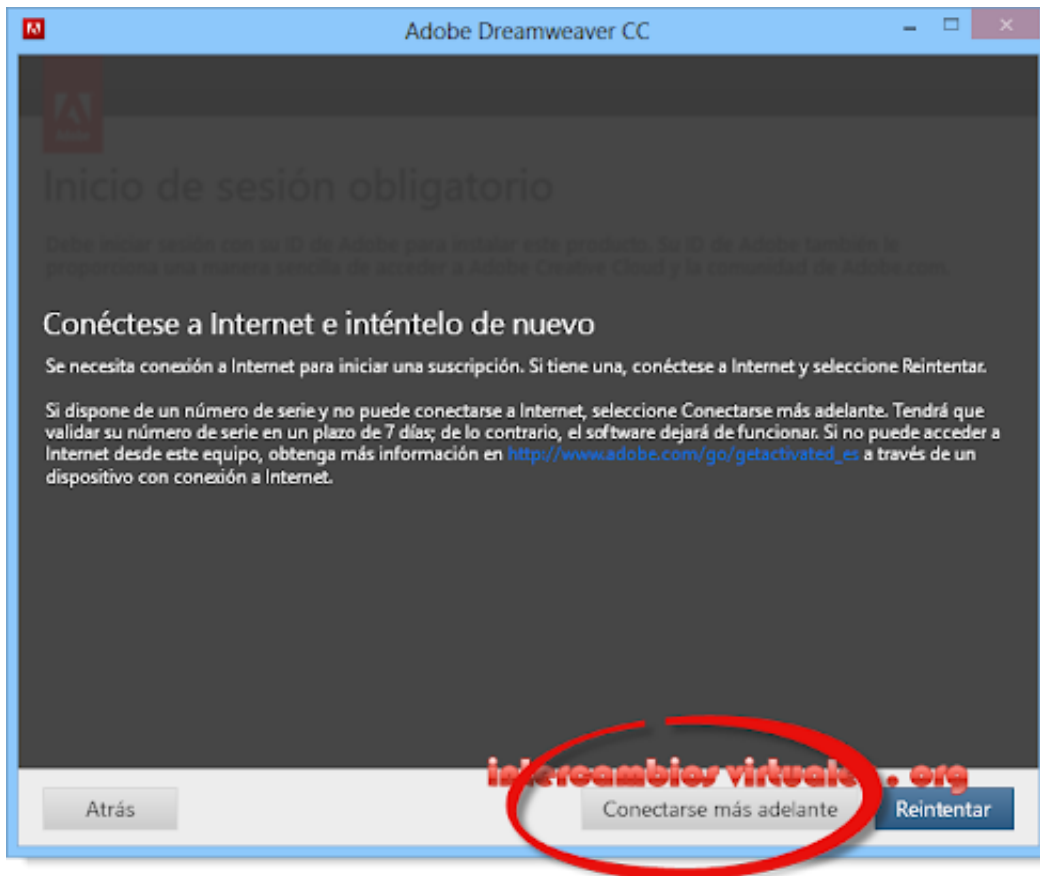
Adobe Dreamweaver CC

Inicio de sesión obligatorio

Debe iniciar sesión con su ID de Adobe para instalar este producto. Su ID de Adobe también le proporciona una manera sencilla de acceder a Adobe Creative Cloud y la comunidad de Adobe.com.

Conéctese a Internet e inténtelo de nuevo

Se necesita conexión a Internet para iniciar una suscripción. Si tiene una, conéctese a Internet y seleccione Reintentar.

Si dispone de un número de serie y no puede conectarse a Internet, seleccione Conectarse más adelante. Tendrá que validar su número de serie en un plazo de 7 días; de lo contrario, el software dejará de funcionar. Si no puede acceder a Internet desde este equipo, obtenga más información en http://www.adobe.com/go/getactivated_es a través de un dispositivo con conexión a Internet.

intercambios virtuales . org

Atrás

Conectarse más adelante

Reintentar